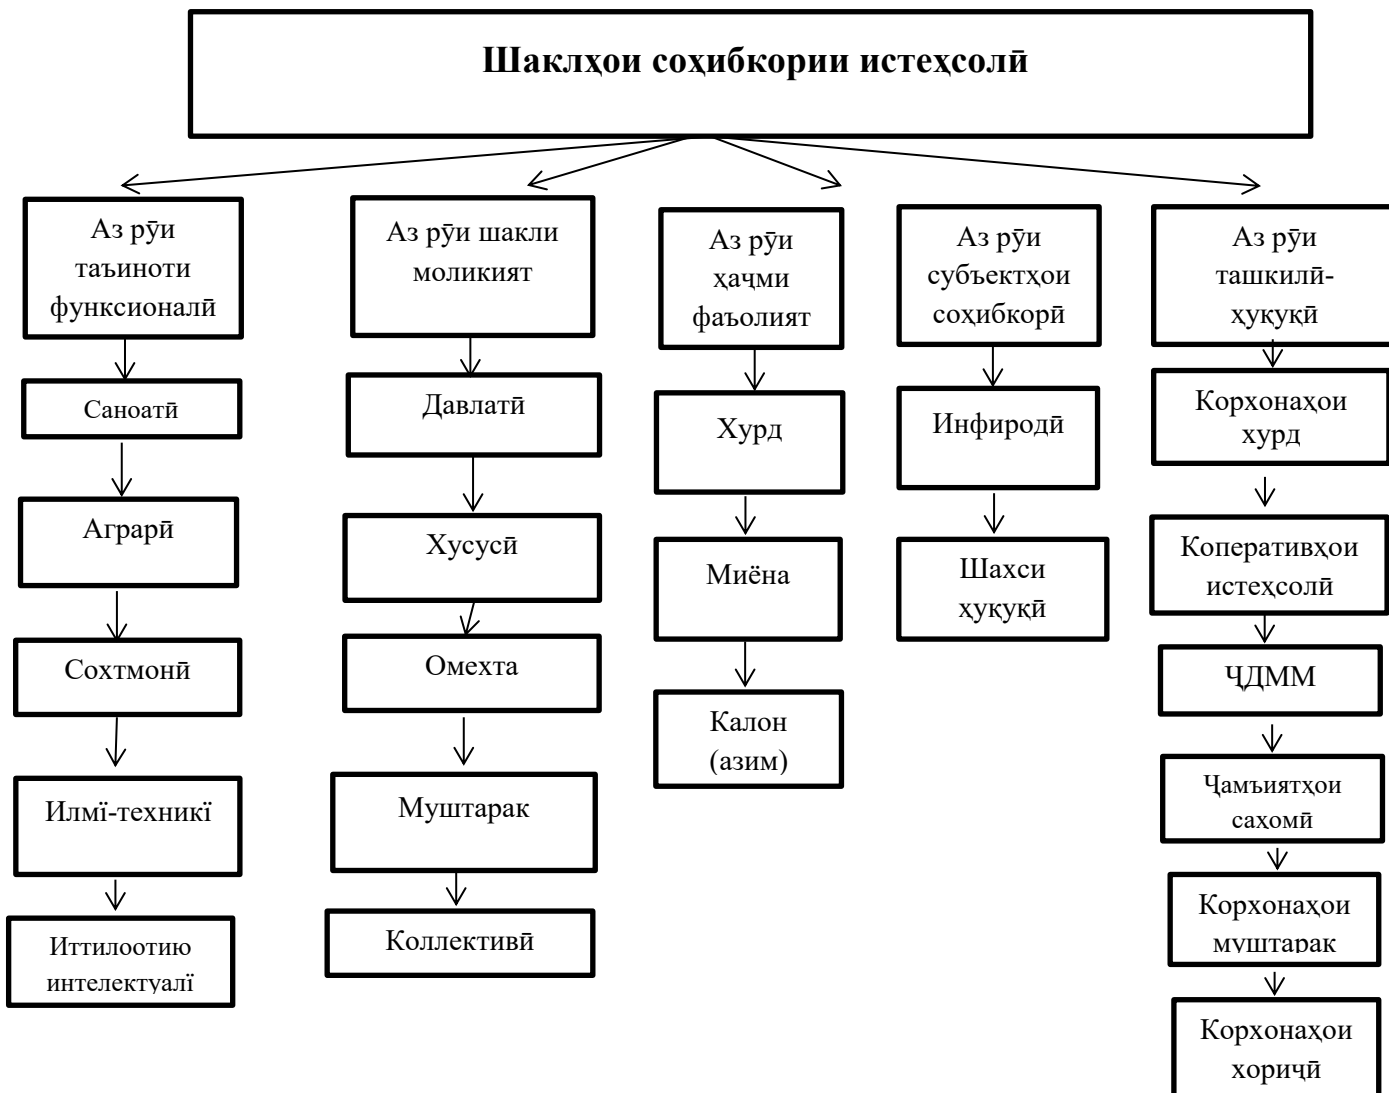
Шаклҳои соҳибкории истеҳсолӣ

Аз рӯи таъиноти функсионалӣ

Саноатӣ

Аграрӣ

Сохтмонӣ

Илмї-техникї

Иттилоотию интелектуалї

Аз рӯи шакли моликият

Давлатӣ

Хусусӣ

Омехта

Муштарак

Коллективӣ

Аз рӯи ҳаҷми фаъолият

Хурд

Миёна

Калон (азим)

Аз рӯи субъектҳои соҳибкорӣ

Инфиродӣ

Шахси ҳуқуқӣ

Аз рӯи ташкилӣ-ҳуқуқӣ

Корхонаҳои хурд

Коперативҳои истеҳсолӣ

ҶДММ

Ҷамъиятҳои саҳомӣ

Корхонаҳои муштарак

Корхонаҳои хориҷӣ